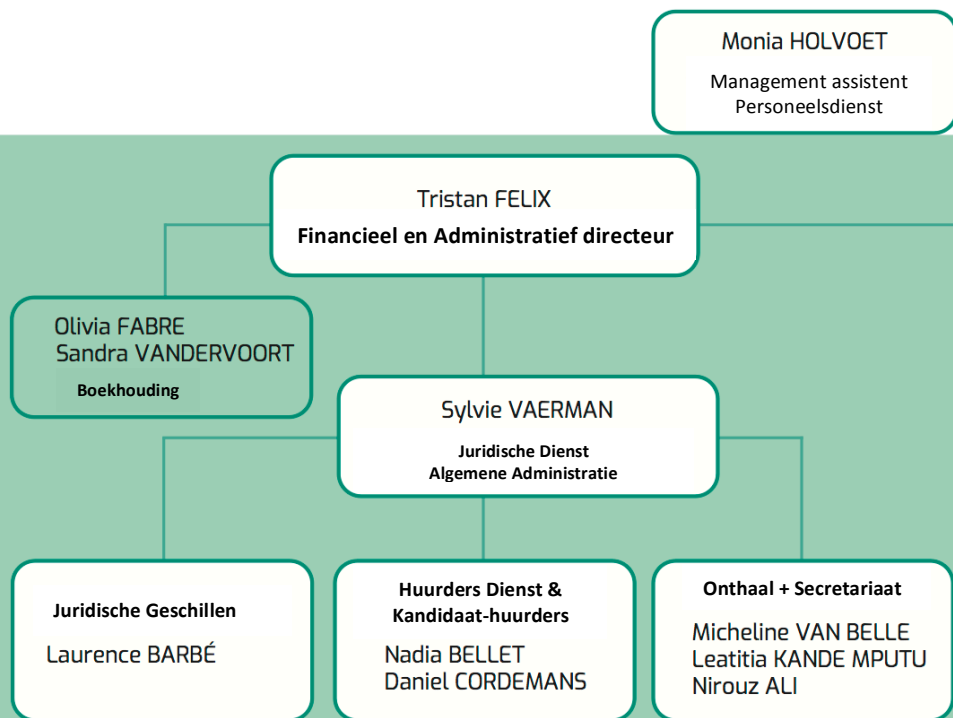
Monia HOLVOET
Management assistent
Personeelsdienst

Tristan FELIX
Financieel en Administratief directeur

Olivia FABRE
Sandra VANDERVOORT
Boekhouding

Sylvie VAERMAN
Juridische Dienst
Algemene Administratie

Juridische Geschillen
Laurence BARBÉ

Huurders Dienst &
Kandidaat-huurders
Nadia BELLET
Daniel CORDEMANS

Onthaal + Secretariaat
Micheline VAN BELLE
Leatitia KANDE MPUTU
Nirouz ALI